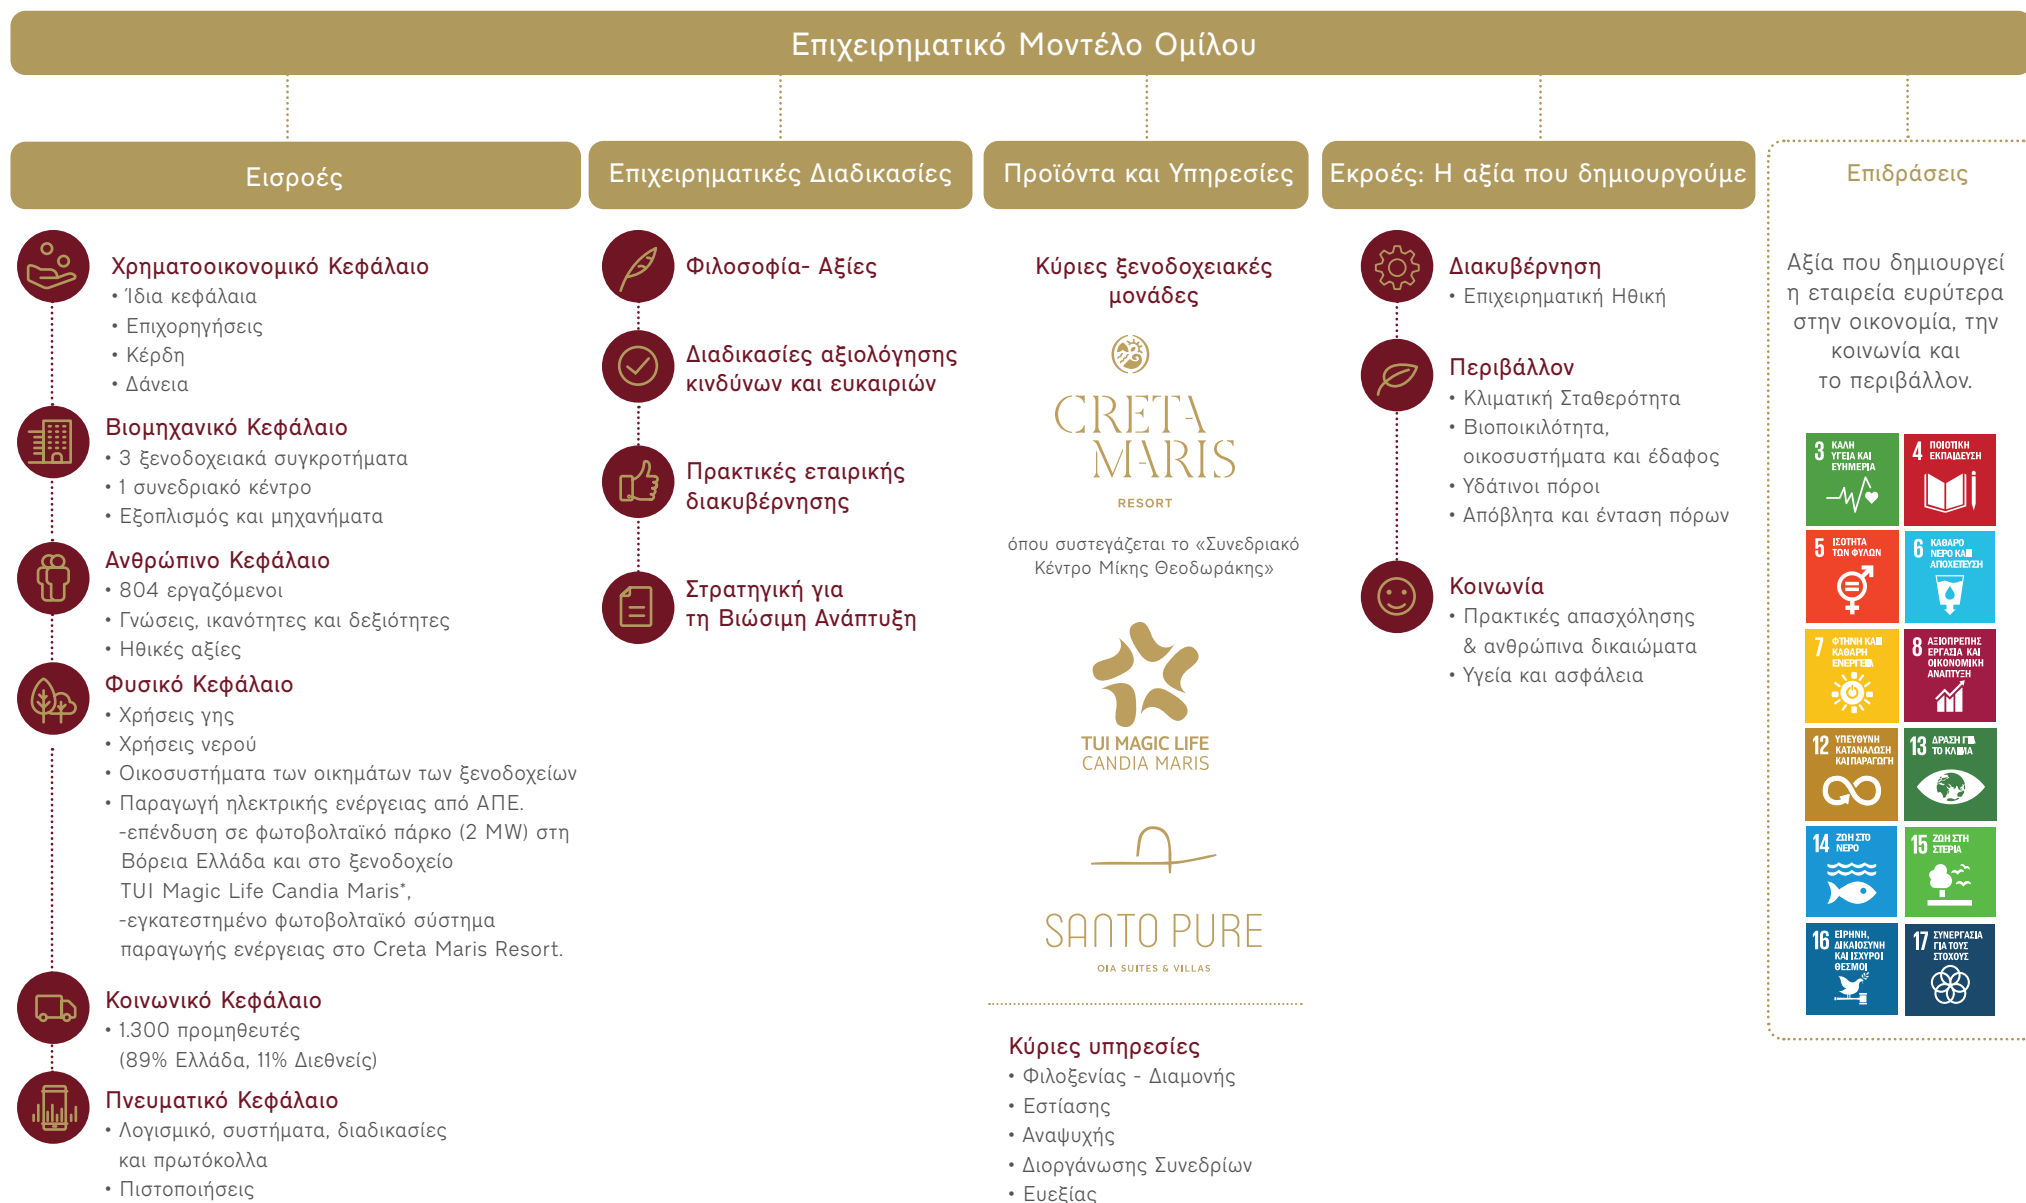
Επιχειρηματικό Μοντέλο Ομίλου

Εισροές

Χρηματοοικονομικό Κεφάλαιο
• Ίδια κεφάλαια
• Επιχορηγήσεις
• Κέρδη
• Δάνεια

Βιομηχανικό Κεφάλαιο
• 3 ξενοδοχειακά συγκροτήματα
• 1 συνεδριακό κέντρο
• Εξοπλισμός και μηχανήματα

Ανθρώπινο Κεφάλαιο
• 804 εργαζόμενοι
• Γνώσεις, ικανότητες και δεξιότητες
• Ηθικές αξίες

Φυσικό Κεφάλαιο
• Χρήσεις γης
• Χρήσεις νερού
• Οικοσυστήματα των οικημάτων των ξενοδοχείων
• Παραγωγή ηλεκτρικής ενέργειας από ΑΠΕ.
-επένδυση σε φωτοβολταϊκό πάρκο (2 MW) στη Βόρεια Ελλάδα και στο ξενοδοχείο TUI Magic Life Candia Maris*,
-εγκατεστημένο φωτοβολταϊκό σύστημα παραγωγής ενέργειας στο Creta Maris Resort.

Κοινωνικό Κεφάλαιο
• 1.300 προμηθευτές
(89% Ελλάδα, 11% Διεθνείς)

Πνευματικό Κεφάλαιο
• Λογισμικό, συστήματα, διαδικασίες και πρωτόκολλα
• Πιστοποιήσεις

Επιχειρηματικές Διαδικασίες

Φιλοσοφία- Αξίες

Διαδικασίες αξιολόγησης κινδύνων και ευκαιριών

Πρακτικές εταιρικής διακυβέρνησης

Στρατηγική για τη Βιώσιμη Ανάπτυξη

Προϊόντα και Υπηρεσίες

Κύριες ξενοδοχειακές μονάδες

CRETA MARIS
RESORT

όπου συστεγάζεται το «Συνεδριακό Κέντρο Μίκης Θεοδωράκης»

TUI MAGIC LIFE
CANDIA MARIS

SANTO PURE
OIA SUITES & VILLAS

Κύριες υπηρεσίες
• Φιλοξενίας - Διαμονής
• Εστίασης
• Αναψυχής
• Διοργάνωσης Συνεδρίων
• Ευεξίας

Εκροές: Η αξία που δημιουργούμε

Διακυβέρνηση
• Επιχειρηματική Ηθική

Περιβάλλον
• Κλιματική Σταθερότητα
• Βιοποικιλότητα, οικοσυστήματα και έδαφος
• Υδάτινοι πόροι
• Απόβλητα και ένταση πόρων

Κοινωνία
• Πρακτικές απασχόλησης & ανθρώπινα δικαιώματα
• Υγεία και ασφάλεια

Επιδράσεις

Αξία που δημιουργεί η εταιρεία ευρύτερα στην οικονομία, την κοινωνία και το περιβάλλον.

3 ΚΑΛΗ ΥΓΕΙΑ ΚΑΙ ΕΥΗΜΕΡΙΑ
4 ΠΟΙΟΤΙΚΗ ΕΚΠΑΙΔΕΥΣΗ
5 ΙΣΟΤΗΤΑ ΤΩΝ ΦΥΛΩΝ
6 ΚΑΘΑΡΟ ΝΕΡΟ ΚΑΙ ΑΠΟΧΕΤΕΥΣΗ
7 ΦΘΗΝΗ ΚΑΙ ΚΑΘΑΡΗ ΕΝΕΡΓΕΙΑ
8 ΑΞΙΟΠΡΕΠΗΣ ΕΡΓΑΣΙΑ ΚΑΙ ΟΙΚΟΝΟΜΙΚΗ ΑΝΑΠΤΥΞΗ
12 ΥΠΕΥΘΥΝΗ ΚΑΤΑΝΑΛΩΣΗ ΚΑΙ ΠΑΡΑΓΩΓΗ
13 ΔΡΑΣΗ ΓΙΑ ΤΟ ΚΛΙΜΑ
14 ΖΩΗ ΣΤΟ ΝΕΡΟ
15 ΖΩΗ ΣΤΗ ΣΤΕΡΙΑ
16 ΕΙΡΗΝΗ, ΔΙΚΑΙΟΣΥΝΗ ΚΑΙ ΙΣΧΥΡΟΙ ΘΕΣΜΟΙ
17 ΣΥΝΕΡΓΑΣΙΑ ΓΙΑ ΤΟΥΣ ΣΤΟΧΟΥΣ